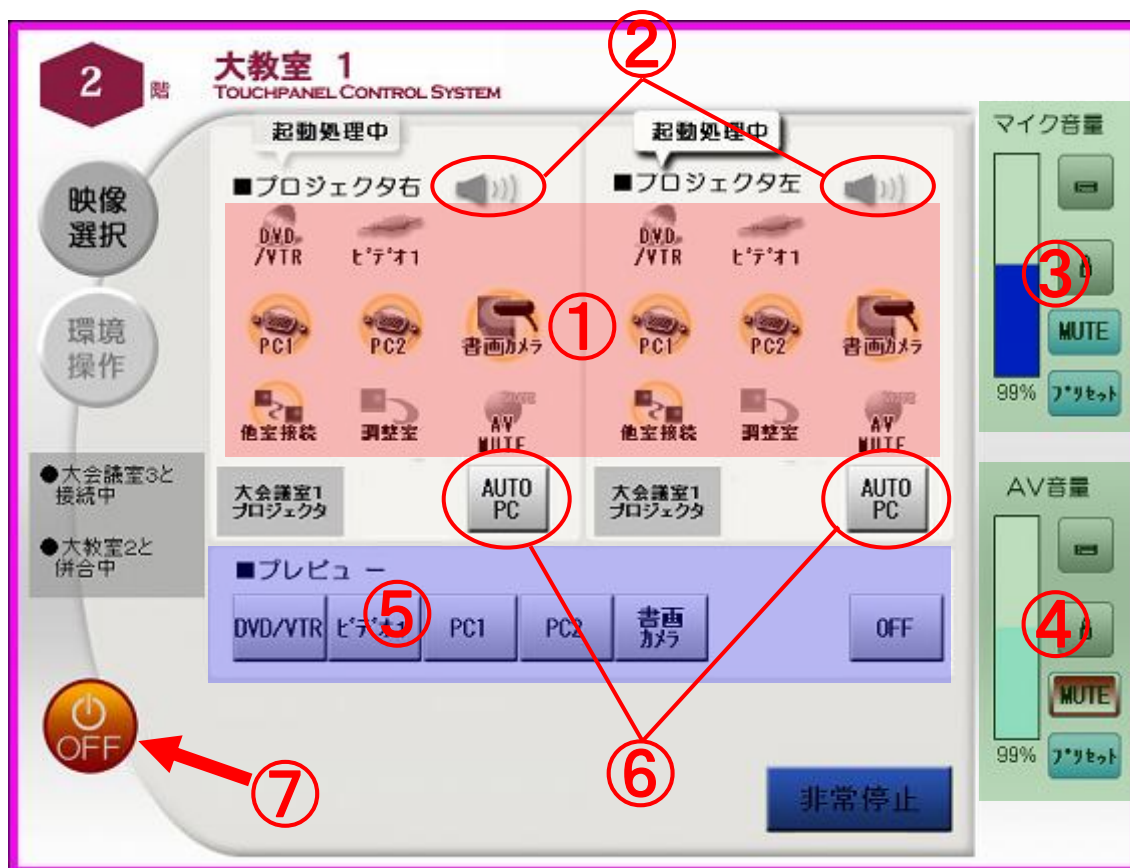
2 階

大教室 1
TOUCHPANEL CONTROL SYSTEM

②

起動処理中
■プロジェクタ右

起動処理中
■プロジェクタ左

マイク音量

映像選択

環境操作

DVD/VTR
ビデオ1
PC1
PC2
書画カメラ
他室接続
調整室
AV MUTE

DVD/VTR
ビデオ1
PC1
PC2
書画カメラ
他室接続
調整室
AV MUTE

①

③

MUTE
99%
プリセット

●大会議室3と接続中

●大教室2と併合中

大会議室1プロジェクタ
AUTO PC

大会議室1プロジェクタ
AUTO PC

AV音量

■プレビュー

DVD/VTR
ビデオ1
⑤
PC1
PC2
書画カメラ
OFF

④

MUTE
99%
プリセット

OFF

⑥

⑦

非常停止